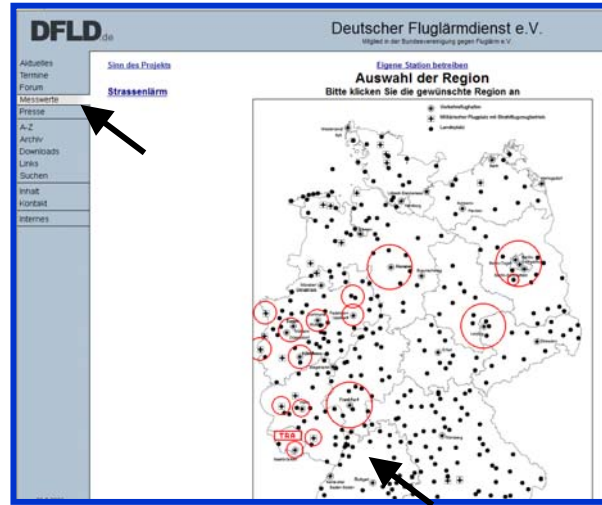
DFLD.de

Deutscher Fluglärmdienst e.V.
Mitglied in der Bundesvereinigung gegen Fluglärm e.V.

Aktuelles
Termine
Forum
Messwerte
Presse
A-Z
Archiv
Downloads
Links
Suchen
Inhalt
Kontakt
Internes

Sinn des Projekts

Strassenlärm

Eigene Station betreiben

Auswahl der Region

Bitte klicken Sie die gewünschte Region an

Verkehrsflughafen
Militärischer Flugplatz mit Zivilflugbetrieb
Landeplatz

TRA